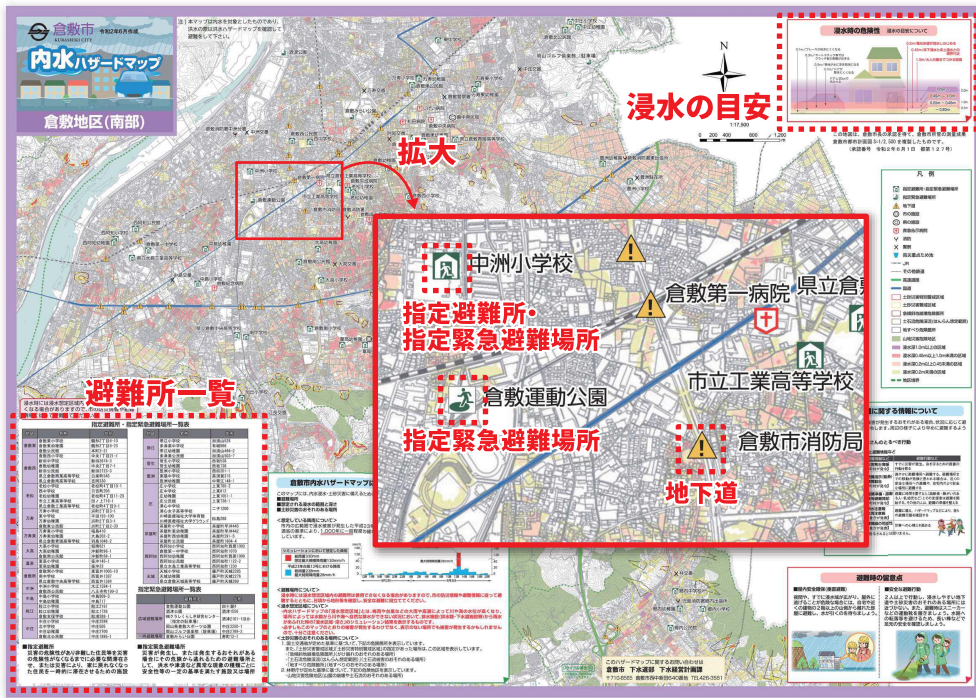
倉敷市 KURASHIKI CITY 令和2年6月作成

内水ハザードマップ

倉敷地区(南部)

N

浸水時の危険性

浸水の目安

拡大

中洲小学校

指定避難所・指定緊急避難場所

倉敷第一病院

県立倉敷

倉敷運動公園

指定緊急避難場所

市立工業高等学校

倉敷市消防局

地下道

避難所一覧

凡例

倉敷市内水ハザードマップ

避難時の留意点

このハザードマップに関するお問い合わせは 倉敷市 下水道部 下水経営計画課

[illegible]